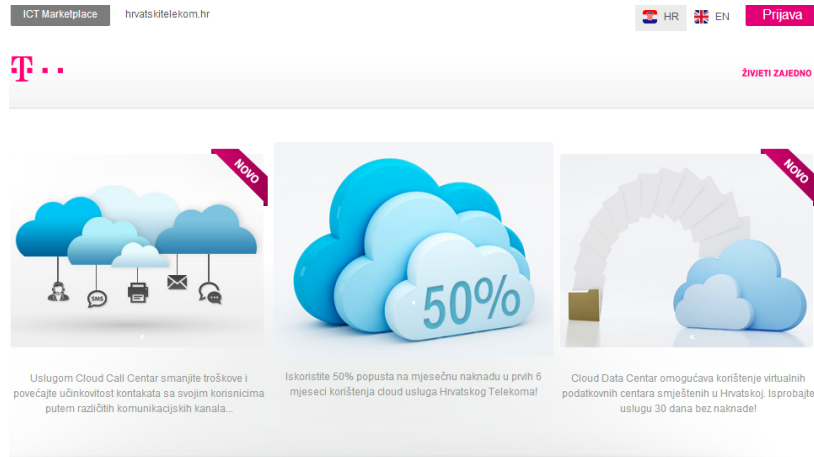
ICT Marketplace hrvatskitelekom.hr

HR EN Prijava

T · · ·

ŽIVJETI ZAJEDNO

NOVO

SMS

Uslugom Cloud Call Center smanjite troškove i povećajte učinkovitost kontakata sa svojim korisnicima putem različitih komunikacijskih kanala...

50%

Iskoristite 50% popusta na mjesečnu naknadu u prvih 6 mjeseci korištenja cloud usluga Hrvatskog Telekoma!

NOVO

Cloud Data Center omogućava korištenje virtualnih podatkovnih centara smještenih u Hrvatskoj. Isprobajte uslugu 30 dana bez naknade!